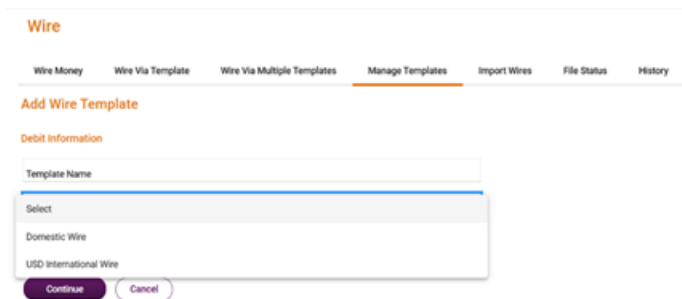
Wire

Wire Money | Wire Via Template | Wire Via Multiple Templates | Manage Templates | Import Wires | File Status | History

Add Wire Template

Debit Information

Template Name

Select

Domestic Wire

USD International Wire

Continue

Cancel